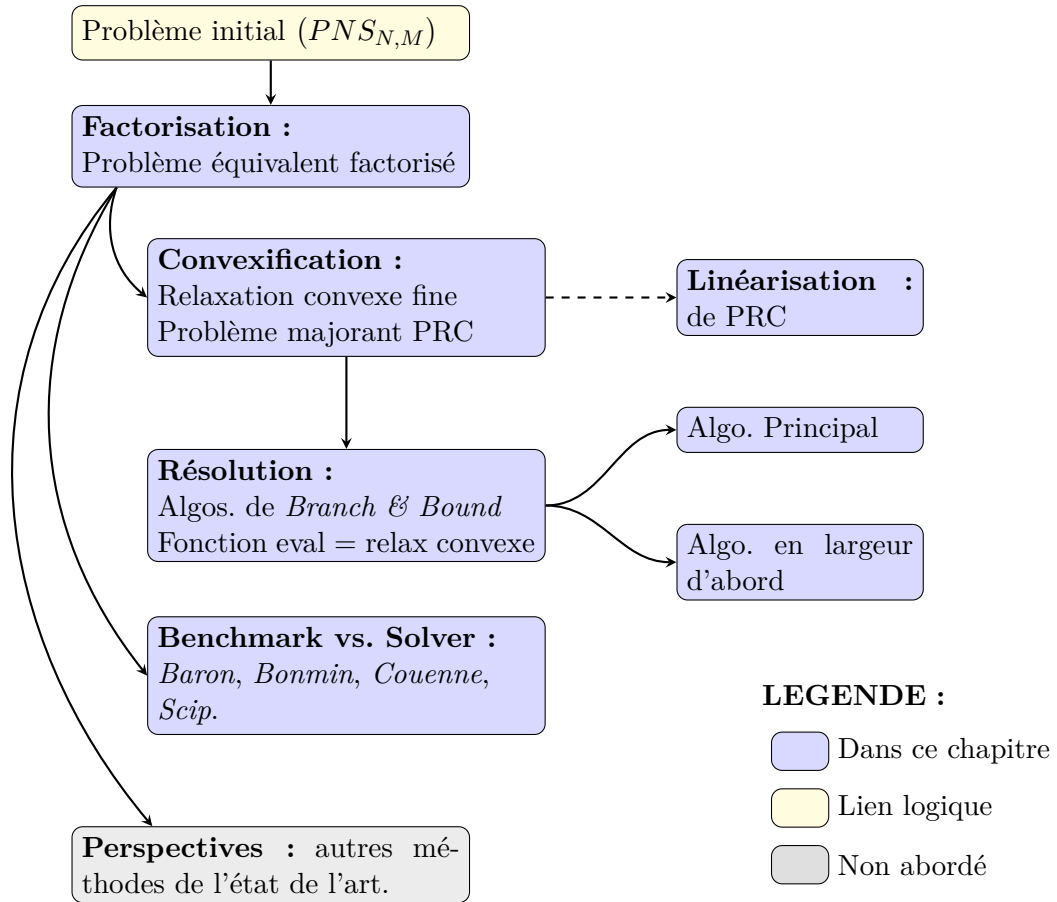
Problème initial $(PNS_{N,M})$

**Factorisation :**
Problème équivalent factorisé

**Convexification :**
Relaxation convexe fine
Problème majorant PRC

**Linéarisation :**
de PRC

**Résolution :**
Algos. de *Branch & Bound*
Fonction eval = relax convexe

Algo. Principal

Algo. en largeur d'abord

**Benchmark vs. Solver :**
*Baron*, *Bonmin*, *Couenne*, *Scip*.

**LEGENDE :**

Dans ce chapitre

Lien logique

Non abordé

**Perspectives :** autres méthodes de l'état de l'art.